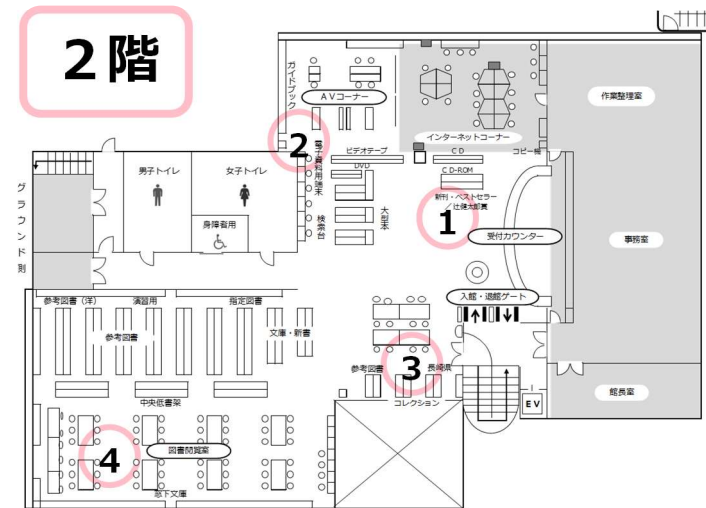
2階

ガイドブック
AVコーナー
インターネットコーナー
作業整理室
2
電子資料用端末
ビデオテープ
DVD
CD
CD-ROM
コピー機
男子トイレ
女子トイレ
身障者用
検索台
大型本
新刊・ベストセラー・社会・木賞
1
受付カウンター
事務室
グラウンド側
入館・退館ゲート
参考図書（洋）
演習用
指定図書
文庫・新書
参考図書
3
参考図書
長崎県
コレクション
中央低書架
E V
館長室
4
図書閲覧室
窓下文庫